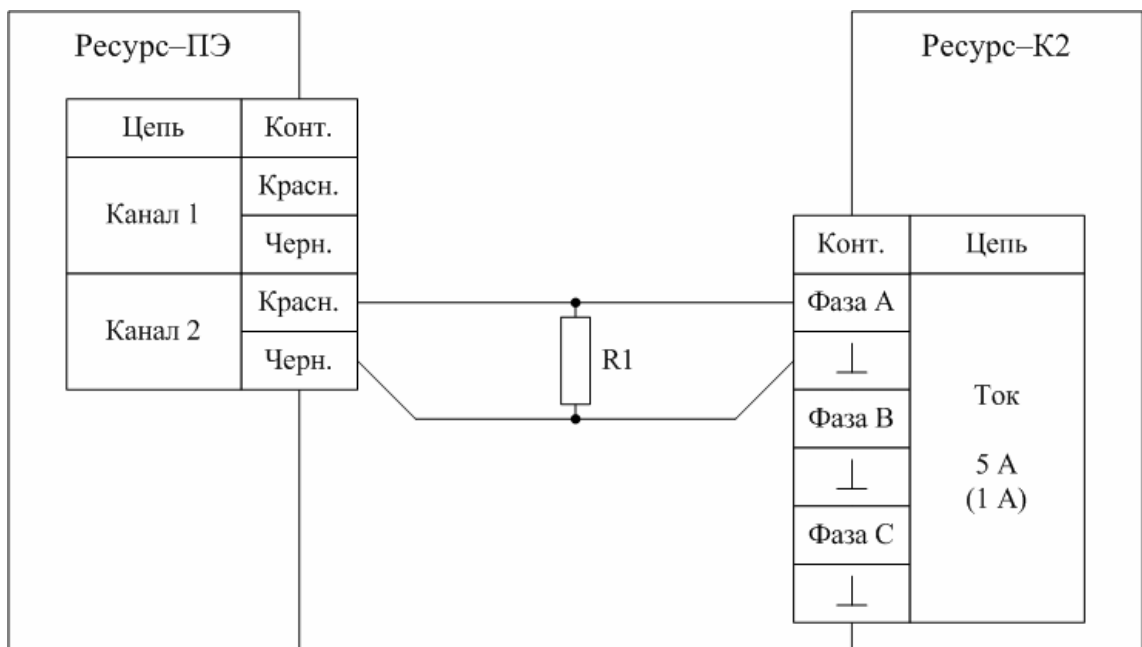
Ресурс–ПЭ

| Цепь | Конт. |
|---|---|
| Канал 1 | Красн. |
| | Черн. |
| Канал 2 | Красн. |
| | Черн. |

R1

Ресурс–К2

| Конт. | Цепь |
|---|---|
| Фаза А | Ток 5 А (1 А) |
| ⊥ | |
| Фаза В | |
| ⊥ | |
| Фаза С | |
| ⊥ | |